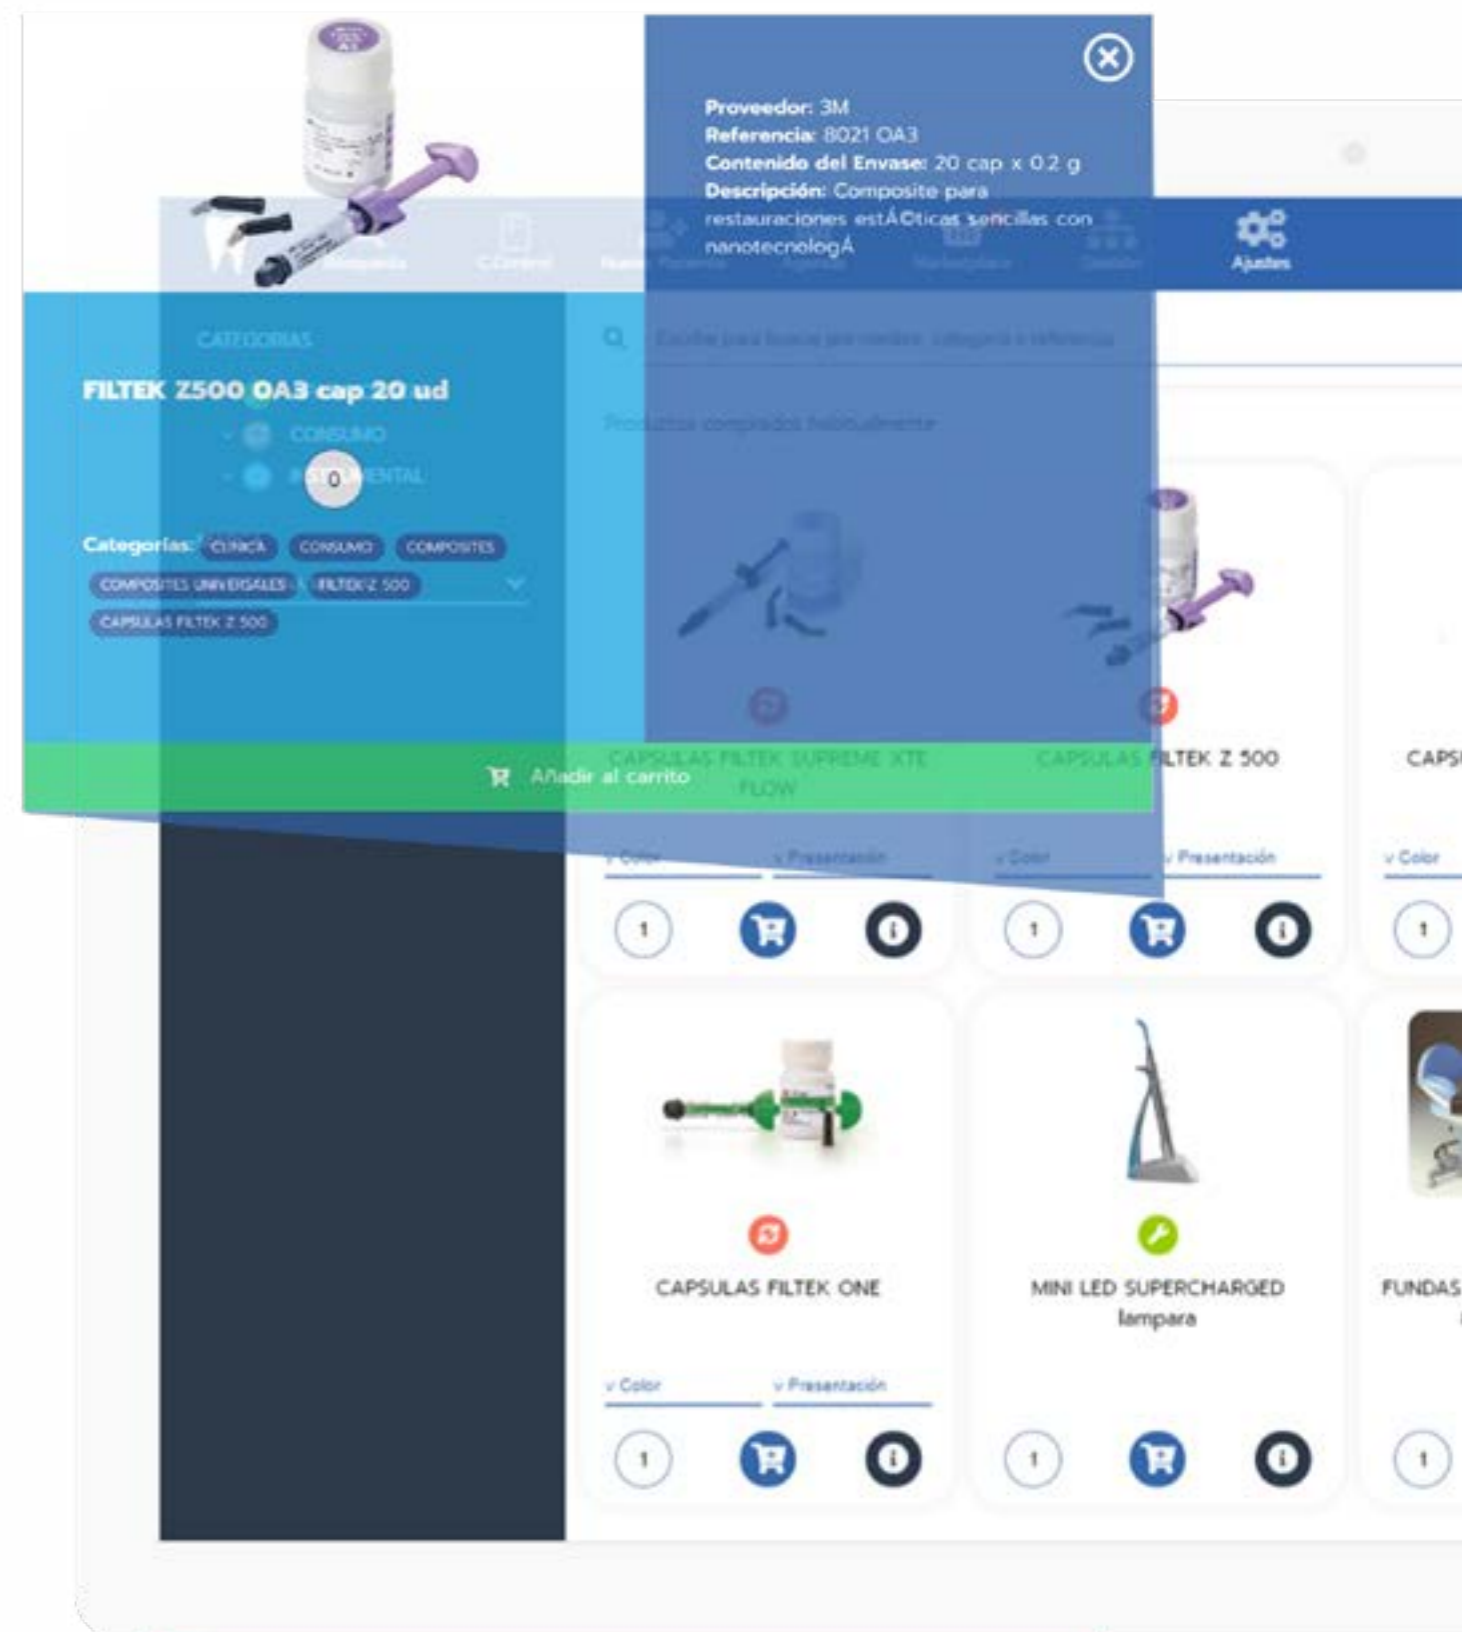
Proveedor: 3M
Referencia: 8021 OA3
Contenido del Envase: 20 cap x 0.2 g
Descripción: Composite para restauraciones estÁ©ticas sencillas con nanotecnologÁ

Ajustes

CATEGORIAS

FILTEK Z500 OA3 cap 20 ud

CONSUMO

0

Categorías: CLINICA CONSUMO COMPOSITES COMPOSITES UNIVERSALES FILTEK Z 500 CAPSULAS FILTEK Z 500

Productos comprados habitualmente

Añadir al carrito

CAPSULAS FILTEK SUPREME XTE FLOW

CAPSULAS FILTEK Z 500

CAPS

v Color v Presentación

v Color v Presentación

v Color

1

1

1

CAPSULAS FILTEK ONE

MINI LED SUPERCHARGED lampara

FUNDAS

v Color v Presentación

1

1

1